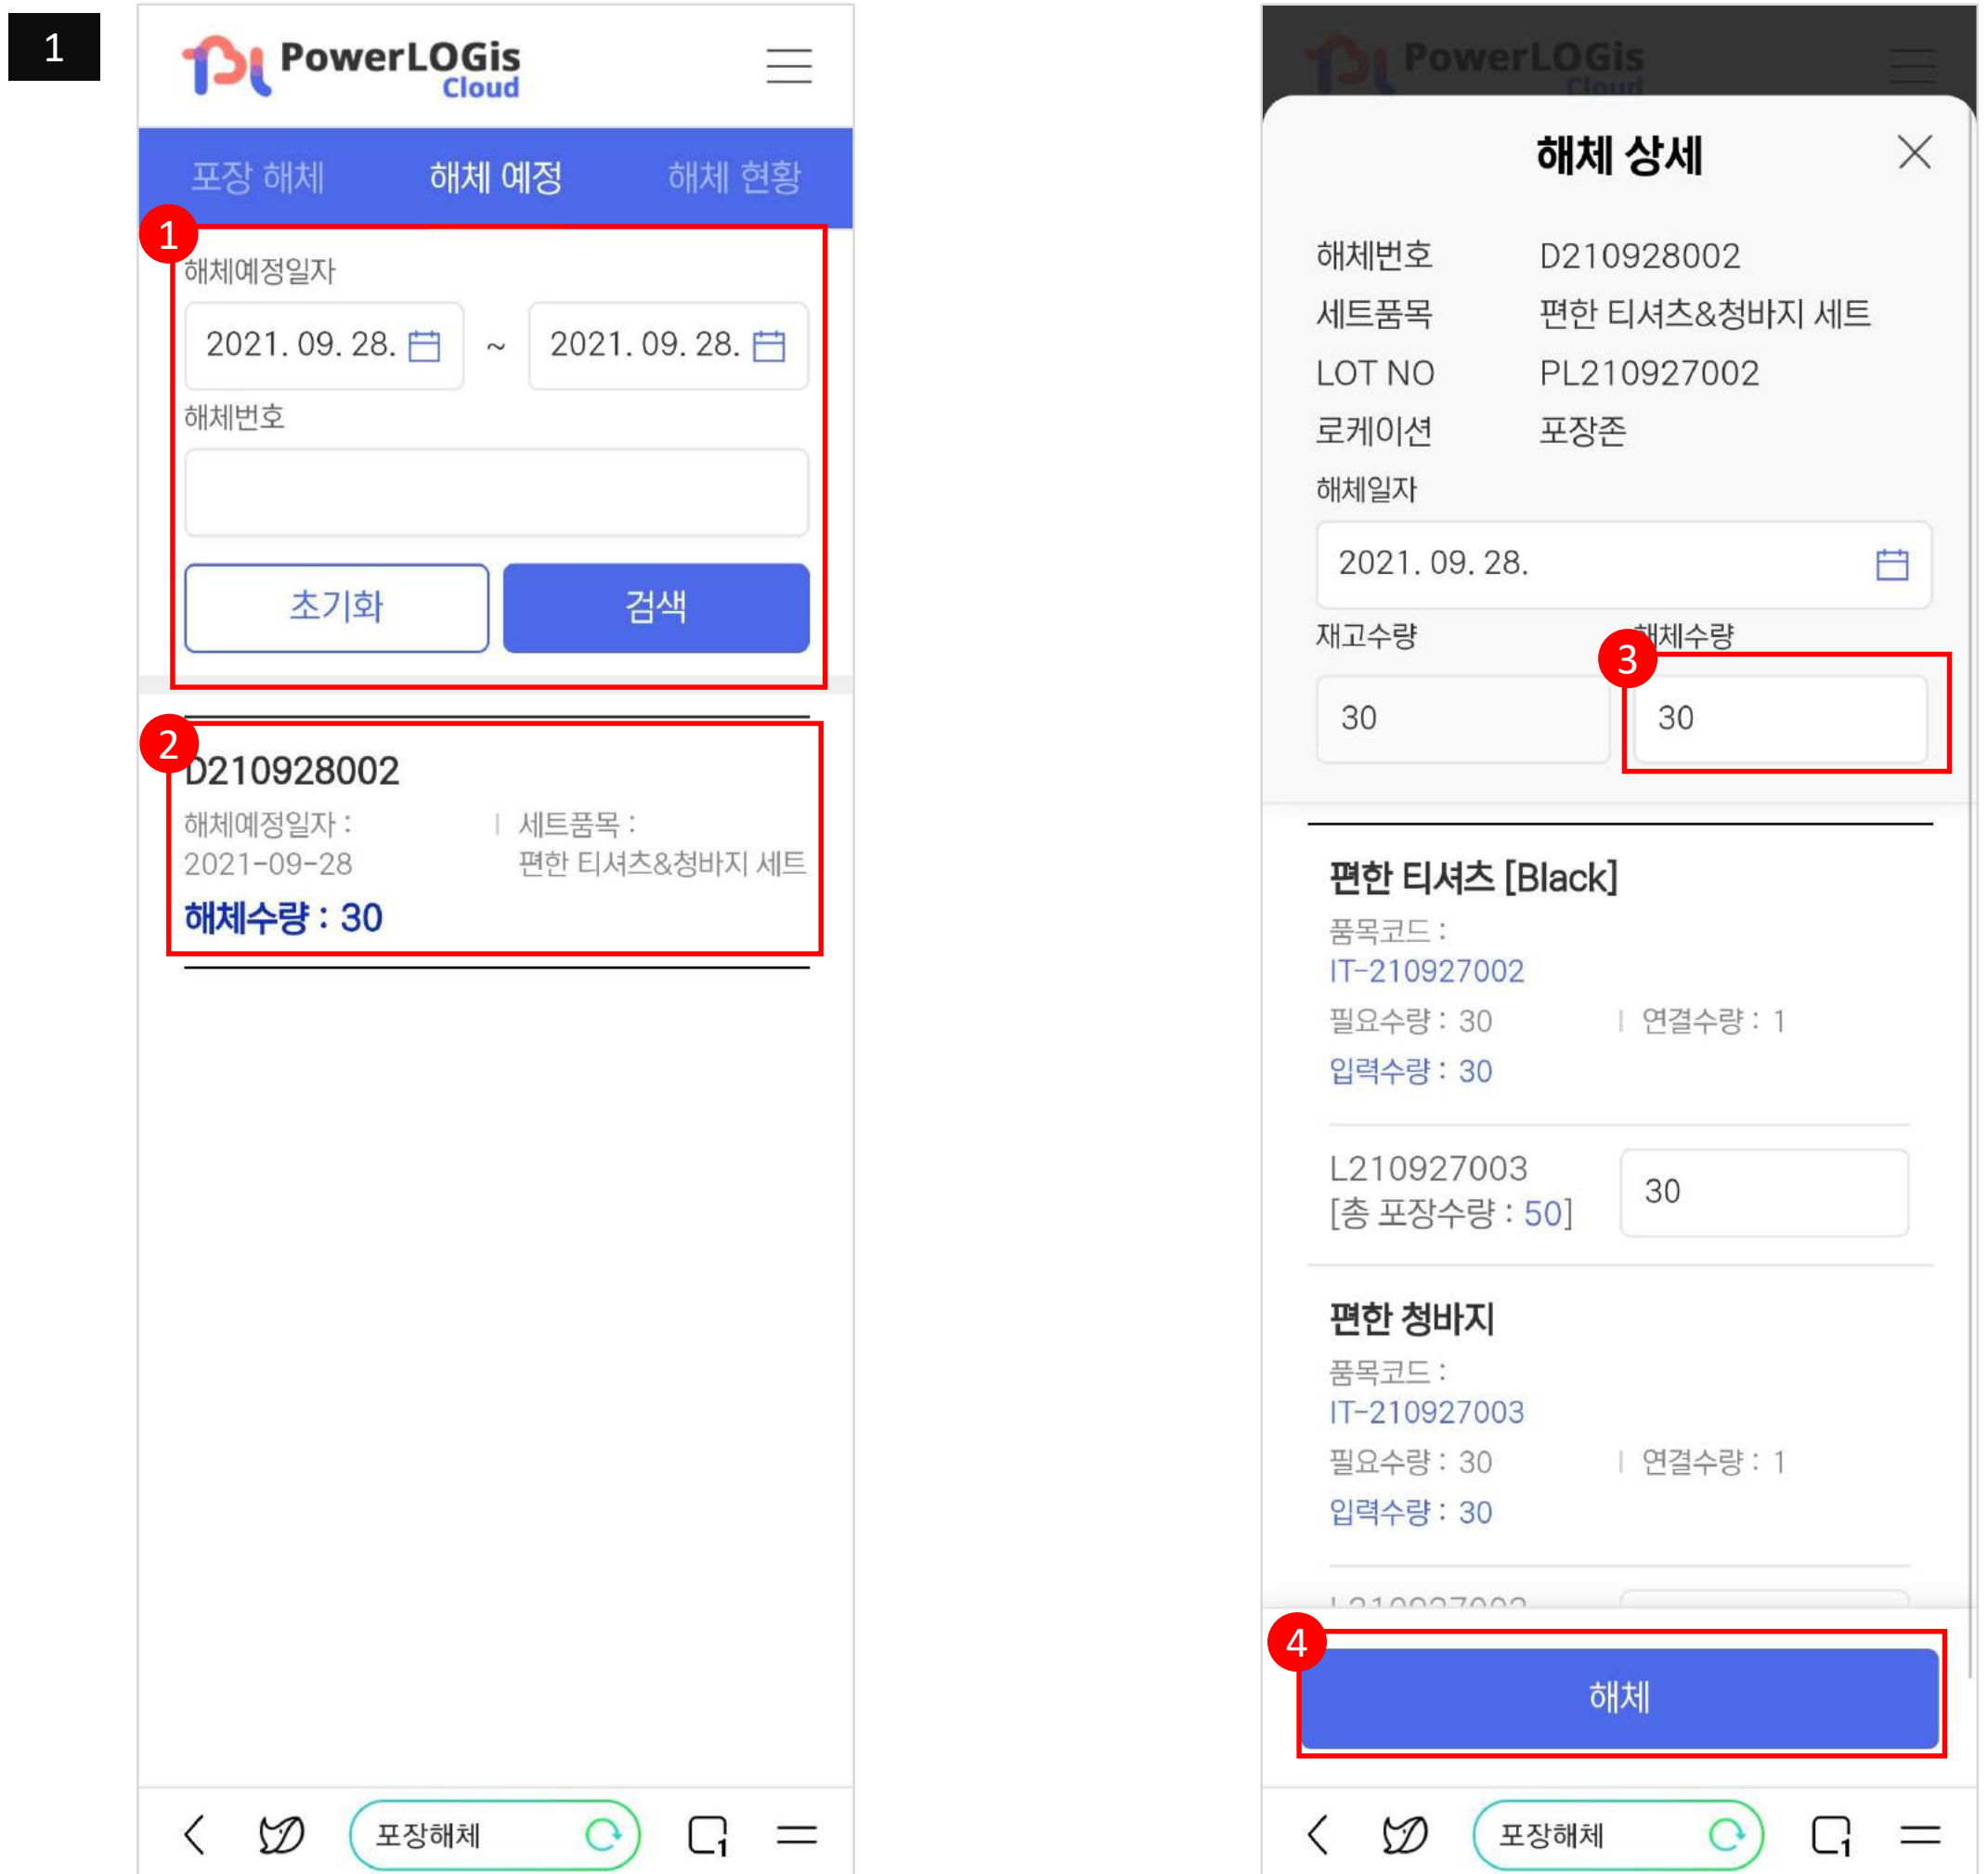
1

PowerLOGis Cloud

포장 해체 해체 예정 해체 현황

1

해체예정일자

2021. 09. 28. ~ 2021. 09. 28.

해체번호

초기화 검색

2

D210928002

해체예정일자 : 2021-09-28 | 세트품목 : 편한 티셔츠&청바지 세트

해체수량 : 30

포장해체

PowerLOGis Cloud

해체 상세

해체번호 D210928002
세트품목 편한 티셔츠&청바지 세트
LOT NO PL210927002
로케이션 포장존

해체일자

2021. 09. 28.

재고수량 해체수량

3

30 30

편한 티셔츠 [Black]

품목코드 : IT-210927002

필요수량 : 30 | 연결수량 : 1

입력수량 : 30

L210927003 [총 포장수량 : 50] 30

편한 청바지

품목코드 : IT-210927003

필요수량 : 30 | 연결수량 : 1

입력수량 : 30

4

해체

포장해체